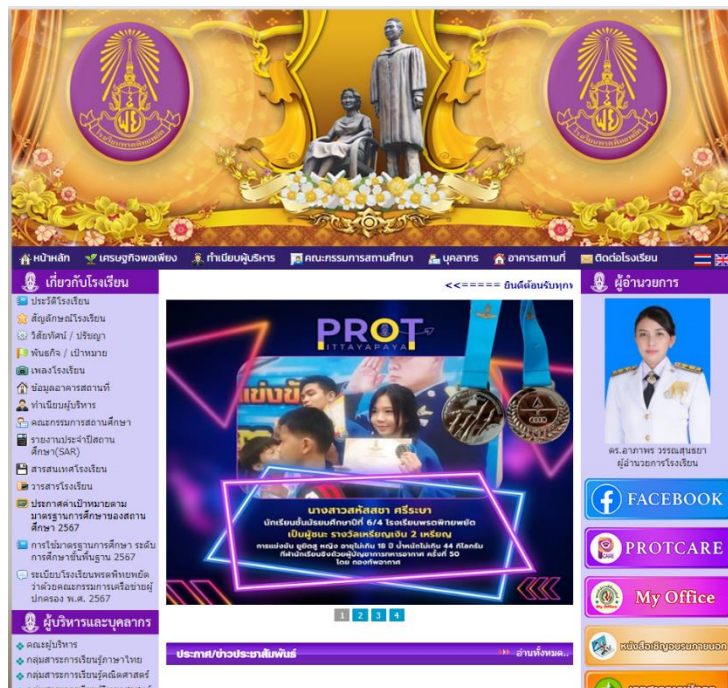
หน้าหลัก | เศรษฐกิจพอเพียง | ทำเนียบผู้บริหาร | คณะกรรมการสถานศึกษา | บุคลากร | อาคารสถานที่ | ติดต่อโรงเรียน

เกี่ยวกับโรงเรียน
ประวัติโรงเรียน
สัญลักษณ์โรงเรียน
วิสัยทัศน์ / ปรัชญา
พันธกิจ / เป้าหมาย
เพลงโรงเรียน
ข้อมูลอาคารสถานที่
ทำเนียบผู้บริหาร
คณะกรรมการสถานศึกษา
รายงานประจำปีสถานศึกษา(SAR)
สารสนเทศโรงเรียน
วารสารโรงเรียน
ประกาศค่าเป้าหมายตามมาตรฐานการศึกษาของสถานศึกษา 2567
การใช้มาตรฐานการศึกษา ระดับการศึกษาขั้นพื้นฐาน 2567
ระเบียบโรงเรียนพรตพิทยพยัตว่าด้วยคณะกรรมการเครือข่ายผู้ปกครอง พ.ศ. 2567

ผู้บริหารและบุคลากร
คณะผู้บริหาร
กลุ่มสาระการเรียนรู้ภาษาไทย
กลุ่มสาระการเรียนรู้คณิตศาสตร์

<<===== ยินดีต้อนรับทุกท

PROT ITTAYAPAYA
แข่งขั

นางสาวสหัสชา ศรีระษา
นักเรียนชั้นมัธยมศึกษาปีที่ 6/4 โรงเรียนพรตพิทยพยัต
เป็นผู้ชนะ รางวัลเหรียญเงิน 2 เหรียญ
การแข่งขัน ยูยิตสู หญิง อายุไม่เกิน 18 ปี น้ำหนักไม่เกิน 44 กิโลกรัม
ที่สำนักเรียนรับตัวผู้ปฏิบัติการทางอากาศ ครั้งที่ 50
โดย กองทัพอากาศ

1 2 3 4

ประกาศ/ข่าวประชาสัมพันธ์
อ่านทั้งหมด..

ผู้อำนวยการ
ดร.อาภาพร วรรณสุนธยา
ผู้อำนวยการโรงเรียน

FACEBOOK
PROTCARE
My Office
หนังสือเชิญอบรมภายนอก